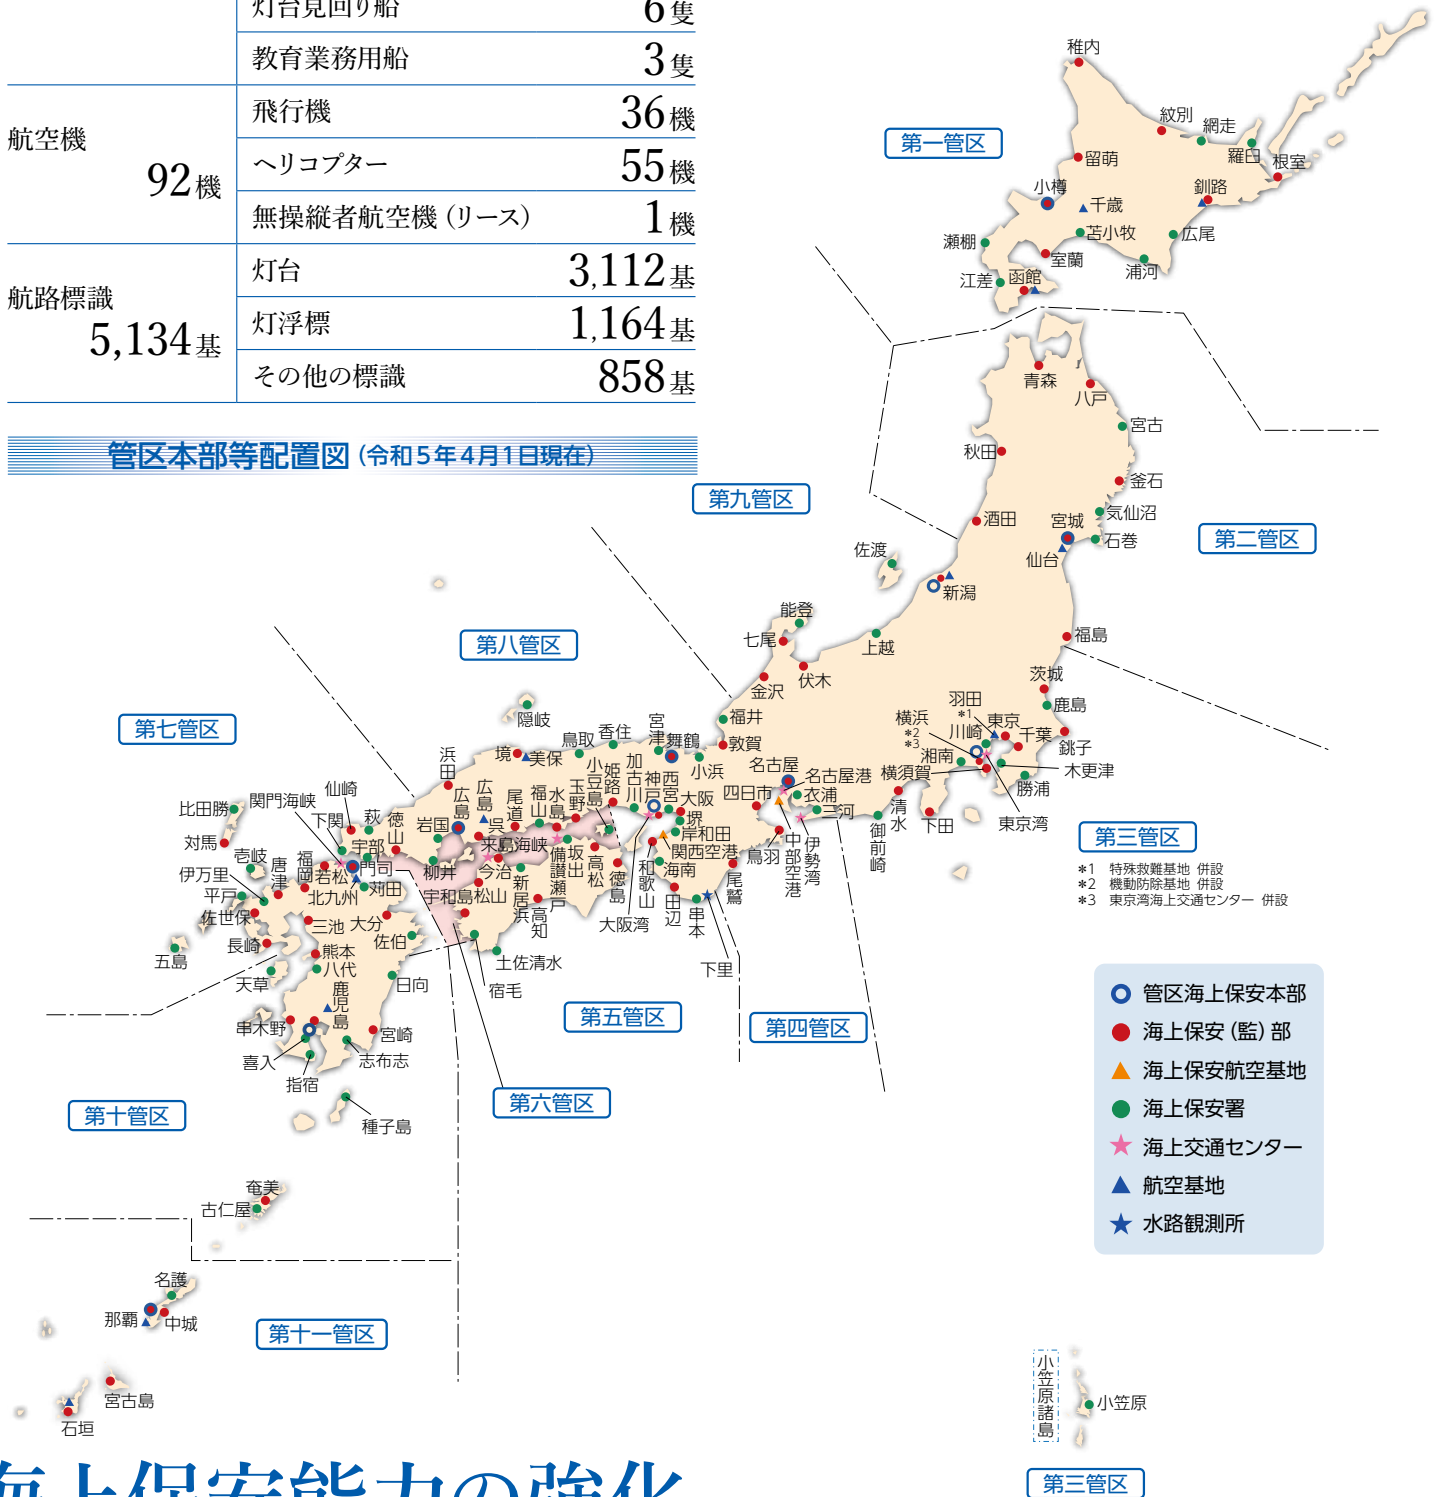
| | 灯台見回り船 | 6隻 |
|---|---|---|
| | 教育業務用船 | 3隻 |
| 航空機 92機 | 飛行機 | 36機 |
| | ヘリコプター | 55機 |
| | 無操縦者航空機（リース） | 1機 |
| 航路標識 5,134基 | 灯台 | 3,112基 |
| | 灯浮標 | 1,164基 |
| | その他の標識 | 858基 |

管区本部等配置図（令和5年4月1日現在）

第一管区 稚内 紋別 網走 羅臼 根室 留萌 釧路 小樽 千歳 苫小牧 広尾 瀬棚 室蘭 浦河 江差 函館

第二管区 青森 八戸 宮古 秋田 釜石 気仙沼 酒田 宮城 石巻 仙台 福島

第九管区 佐渡 新潟 能登 七尾 上越 伏木 金沢 福井 敦賀

第三管区 茨城 鹿島 羽田 横浜 川崎 東京 千葉 銚子 木更津 湘南 横須賀 勝浦 下田 東京湾 清水 御前崎
*1 特殊救難基地 併設
*2 機動防除基地 併設
*3 東京湾海上交通センター 併設

第八管区 隠岐 境 美保 鳥取 香住 宮津 舞鶴 小浜 浜田

第四管区 名古屋 名古屋港 衣浦 三河 四日市 中部空港 伊勢湾 鳥羽 尾鷲

第五管区 加古川 姫路 神戸 西宮 大阪 堺 岸和田 関西空港 海南 和歌山 田辺 串本 下里 小豆島 高松 徳島 大阪湾 高知

第六管区 広島 尾道 福山 水島 玉野 岩国 呉 来島海峡 今治 新居浜 備讃瀬戸 坂出 宇和島 松山 柳井 土佐清水 宿毛

第七管区 比田勝 関門海峡 仙崎 萩 徳山 下関 宇部 対馬 壱岐 唐津 福岡 若松 門司 苅田 伊万里 北九州 平戸 佐世保 三池 大分 長崎 熊本 佐伯 五島 八代

第十管区 天草 串木野 鹿児島 日向 宮崎 喜入 志布志 指宿 種子島

第十一管区 奄美 古仁屋 名護 那覇 中城 宮古島 石垣

小笠原諸島 小笠原 第三管区

管区海上保安本部
海上保安（監）部
海上保安航空基地
海上保安署
海上交通センター
航空基地
水路観測所

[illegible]上保安能力の強化